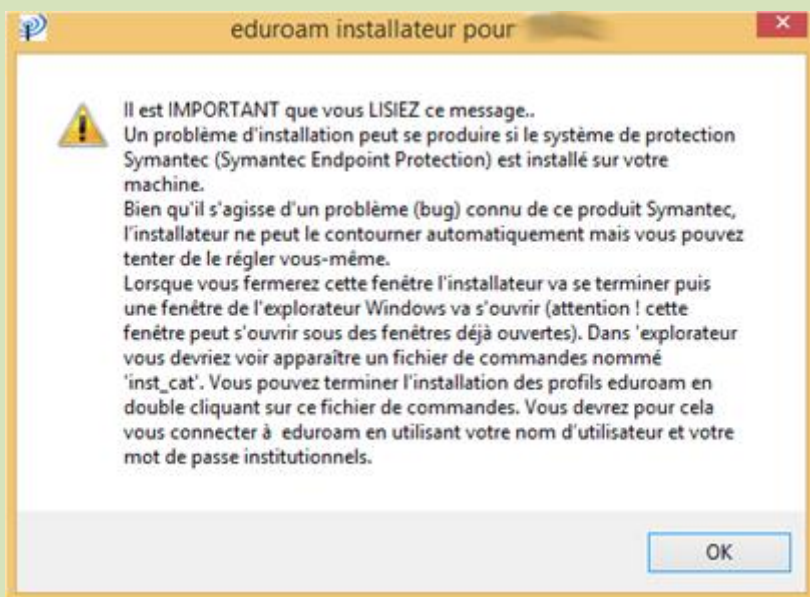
eduroam installateur pour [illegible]

Il est IMPORTANT que vous LISIEZ ce message..
Un problème d'installation peut se produire si le système de protection Symantec (Symantec Endpoint Protection) est installé sur votre machine.
Bien qu'il s'agisse d'un problème (bug) connu de ce produit Symantec, l'installateur ne peut le contourner automatiquement mais vous pouvez tenter de le régler vous-même.
Lorsque vous fermerez cette fenêtre l'installateur va se terminer puis une fenêtre de l'explorateur Windows va s'ouvrir (attention ! cette fenêtre peut s'ouvrir sous des fenêtres déjà ouvertes). Dans 'explorateur vous devriez voir apparaître un fichier de commandes nommé 'inst_cat'. Vous pouvez terminer l'installation des profils eduroam en double cliquant sur ce fichier de commandes. Vous devrez pour cela vous connecter à eduroam en utilisant votre nom d'utilisateur et votre mot de passe institutionnels.

OK